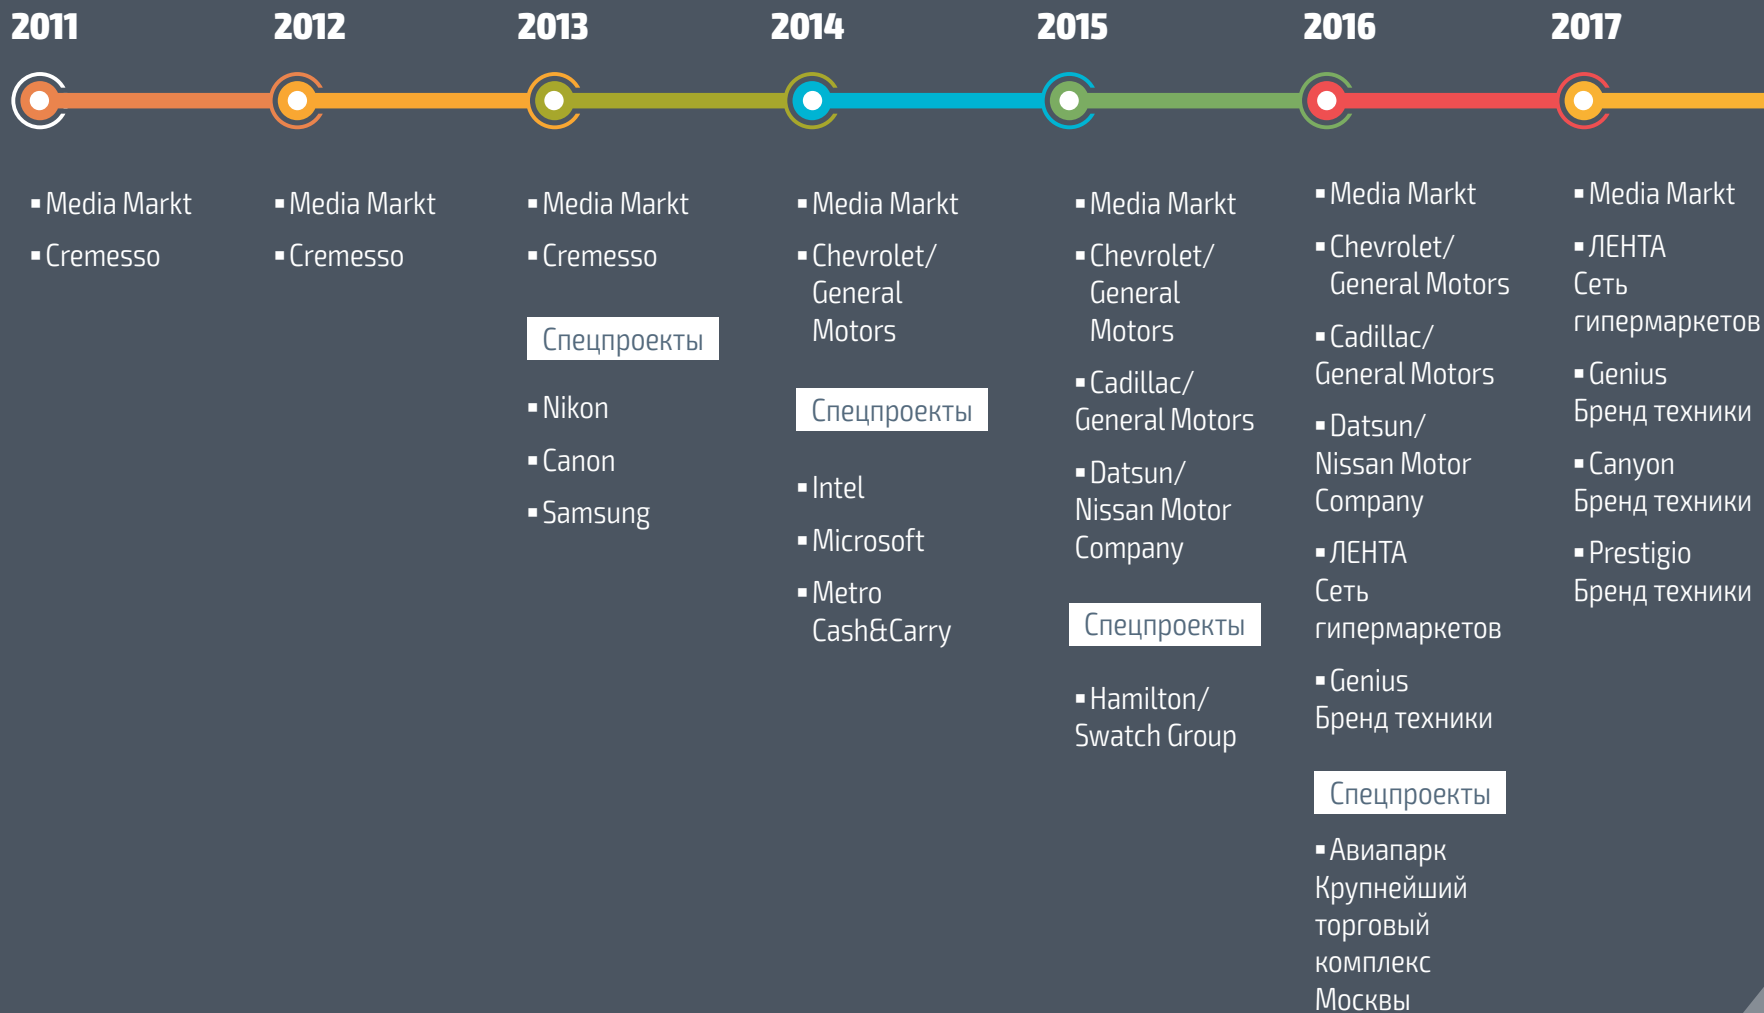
2011

▪ Media Markt

▪ Cremesso

2012

▪ Media Markt

▪ Cremesso

2013

▪ Media Markt

▪ Cremesso

Спецпроекты

▪ Nikon

▪ Canon

▪ Samsung

2014

▪ Media Markt

▪ Chevrolet/ General Motors

Спецпроекты

▪ Intel

▪ Microsoft

▪ Metro Cash&Carry

2015

▪ Media Markt

▪ Chevrolet/ General Motors

▪ Cadillac/ General Motors

▪ Datsun/ Nissan Motor Company

Спецпроекты

▪ Hamilton/ Swatch Group

2016

▪ Media Markt

▪ Chevrolet/ General Motors

▪ Cadillac/ General Motors

▪ Datsun/ Nissan Motor Company

▪ ЛЕНТА Сеть гипермаркетов

▪ Genius Бренд техники

Спецпроекты

▪ Авиапарк Крупнейший торговый комплекс Москвы

2017

▪ Media Markt

▪ ЛЕНТА Сеть гипермаркетов

▪ Genius Бренд техники

▪ Canyon Бренд техники

▪ Prestigio Бренд техники